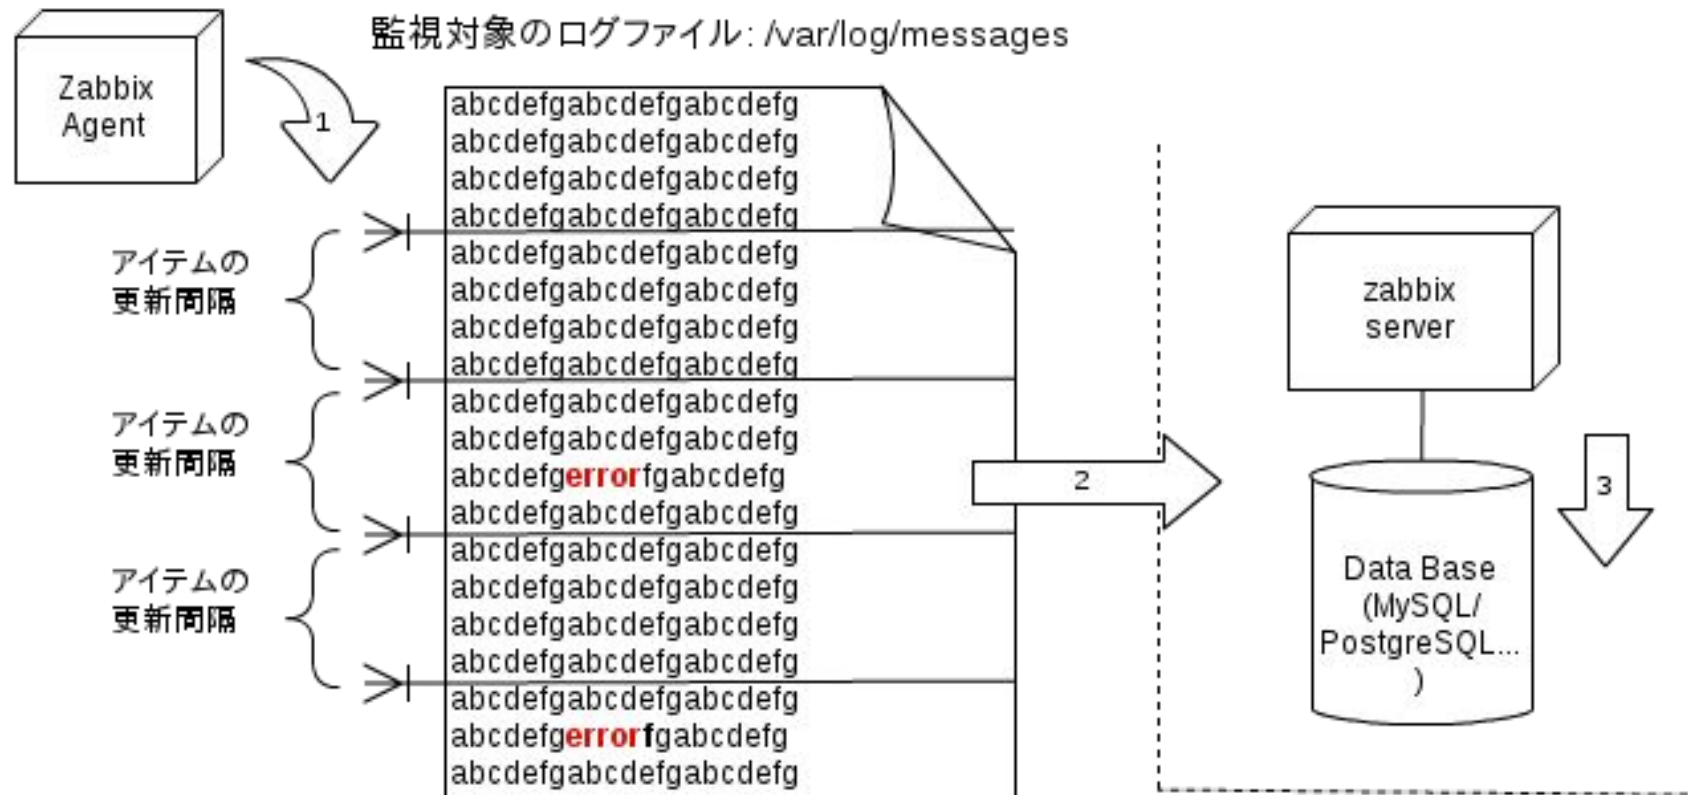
監視対象のログファイル: /var/log/messages

Zabbix Agent

1

abcdefgabcdefgabcdefg
abcdefgabcdefgabcdefg
abcdefgabcdefgabcdefg
abcdefgabcdefgabcdefg
abcdefgabcdefgabcdefg
abcdefgabcdefgabcdefg
abcdefgabcdefgabcdefg
abcdefgabcdefgabcdefg
abcdefgabcdefgabcdefg
abcdefgabcdefgabcdefg
abcdefgerrorfgabcdefg
abcdefgabcdefgabcdefg
abcdefgabcdefgabcdefg
abcdefgabcdefgabcdefg
abcdefgabcdefgabcdefg
abcdefgabcdefgabcdefg
abcdefgabcdefgabcdefg
abcdefgerrorfgabcdefg
abcdefgabcdefgabcdefg

アイテムの更新間隔

アイテムの更新間隔

アイテムの更新間隔

2

zabbix server

3

Data Base (MySQL/ PostgreSQL... )